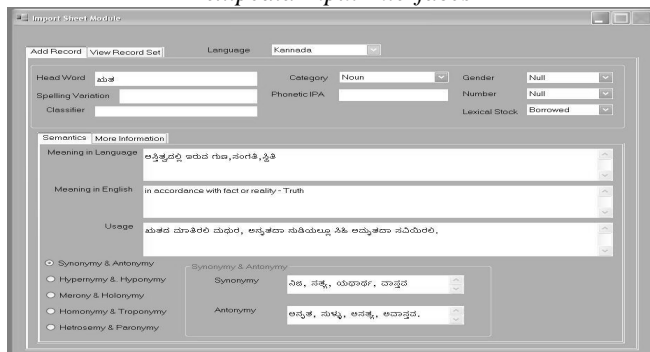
Import Sheet Module

Add Record | View Record Set

Language Kannada

Head Word ಋತ

Category Noun

Gender Null

Spelling Variation

Phonetic IPA

Number Null

Classifier

Lexical Stock Borrowed

Semantics | More Information

Meaning in Language ಅಸ್ತಿತ್ವದಲ್ಲಿ ಇರುವ ಗುಣ,ಸಂಗತಿ,ಸ್ಥಿತಿ

Meaning in English in accordance with fact or reality - Truth

Usage ಋತದ ಮಾತಿರಲಿ ಮಧುರ, ಅನೃತದಾ ನುಡಿಯಲ್ಲು ಸಿಹಿ ಅಮೃತದಾ ಸವಿಯಿರಲಿ.

Synonymy & Antonymy

Hypernymy & Hyponymy

Merony & Holonymy

Homonymy & Troponymy

Hetrosemy & Paronymy

Synonymy & Antonymy

Synonymy ನಿಜ, ಸತ್ಯ, ಯಥಾರ್ಥ, ವಾಸ್ತವ

Antonymy ಅನೃತ, ಸುಳ್ಳು, ಅಸತ್ಯ, ಅವಾಸ್ತವ.